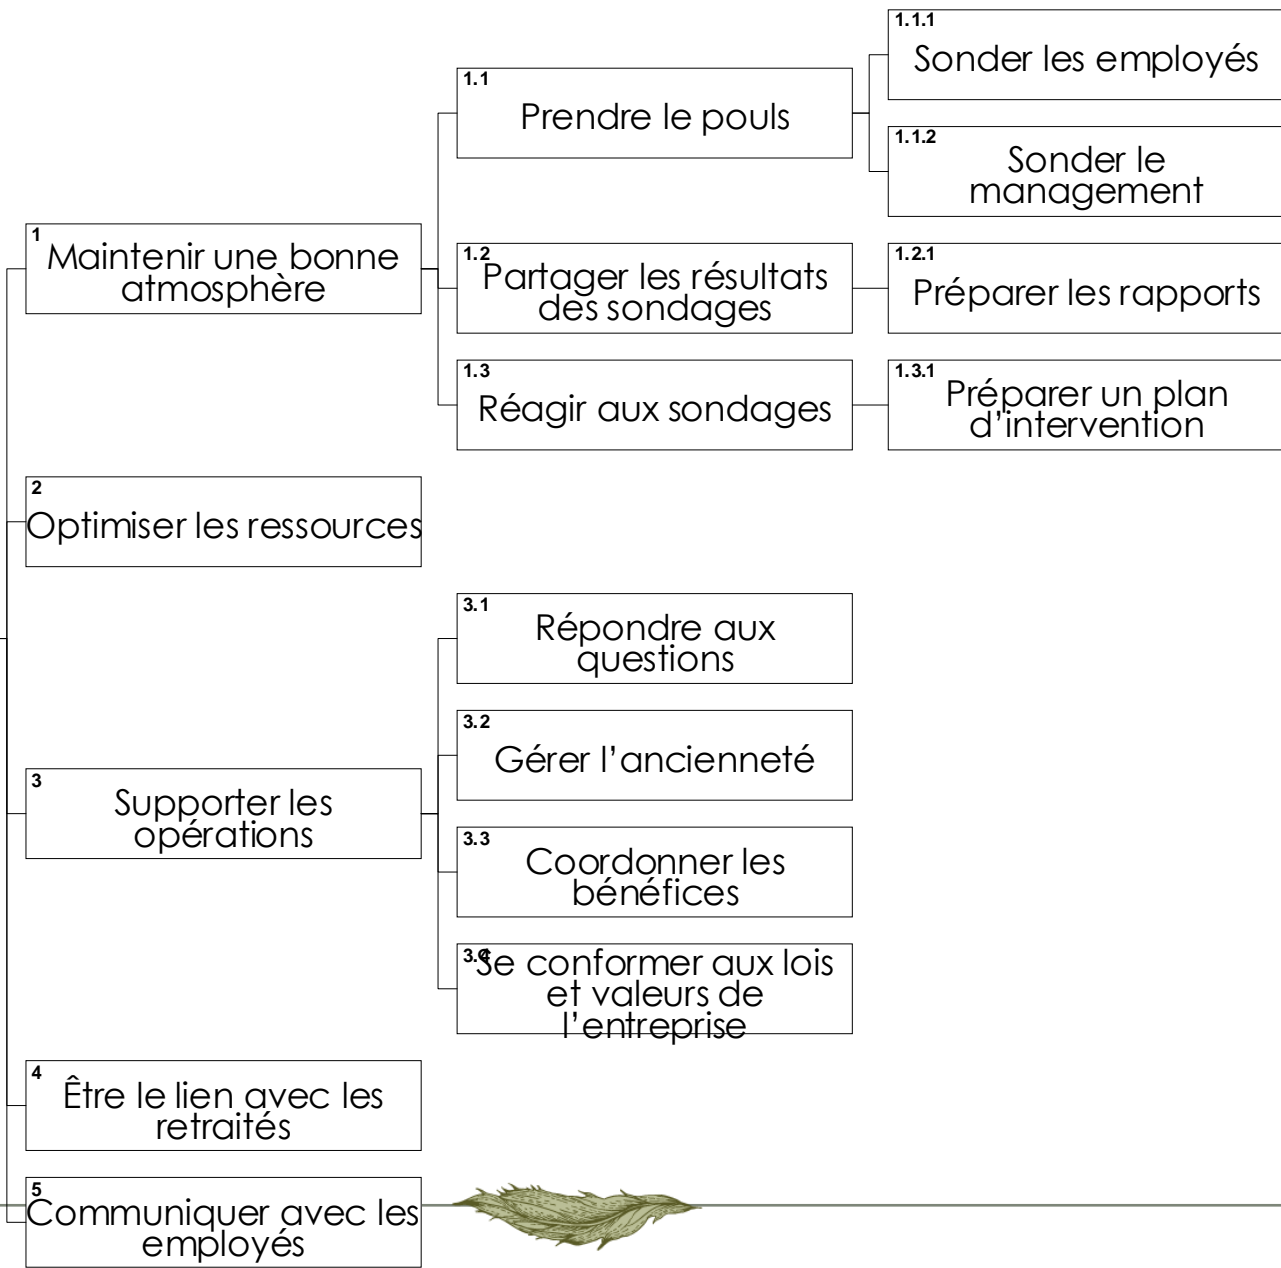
1.1.1
Sonder les employés

1.1
Prendre le pouls

1.1.2
Sonder le management

1
Maintenir une bonne atmosphère

1.2
Partager les résultats des sondages

1.2.1
Préparer les rapports

1.3
Réagir aux sondages

1.3.1
Préparer un plan d'intervention

2
Optimiser les ressources

3.1
Répondre aux questions

3.2
Gérer l'ancienneté

3
Supporter les opérations

3.3
Coordonner les bénéfices

3.4
Se conformer aux lois et valeurs de l'entreprise

4
Être le lien avec les retraités

5
Communiquer avec les employés